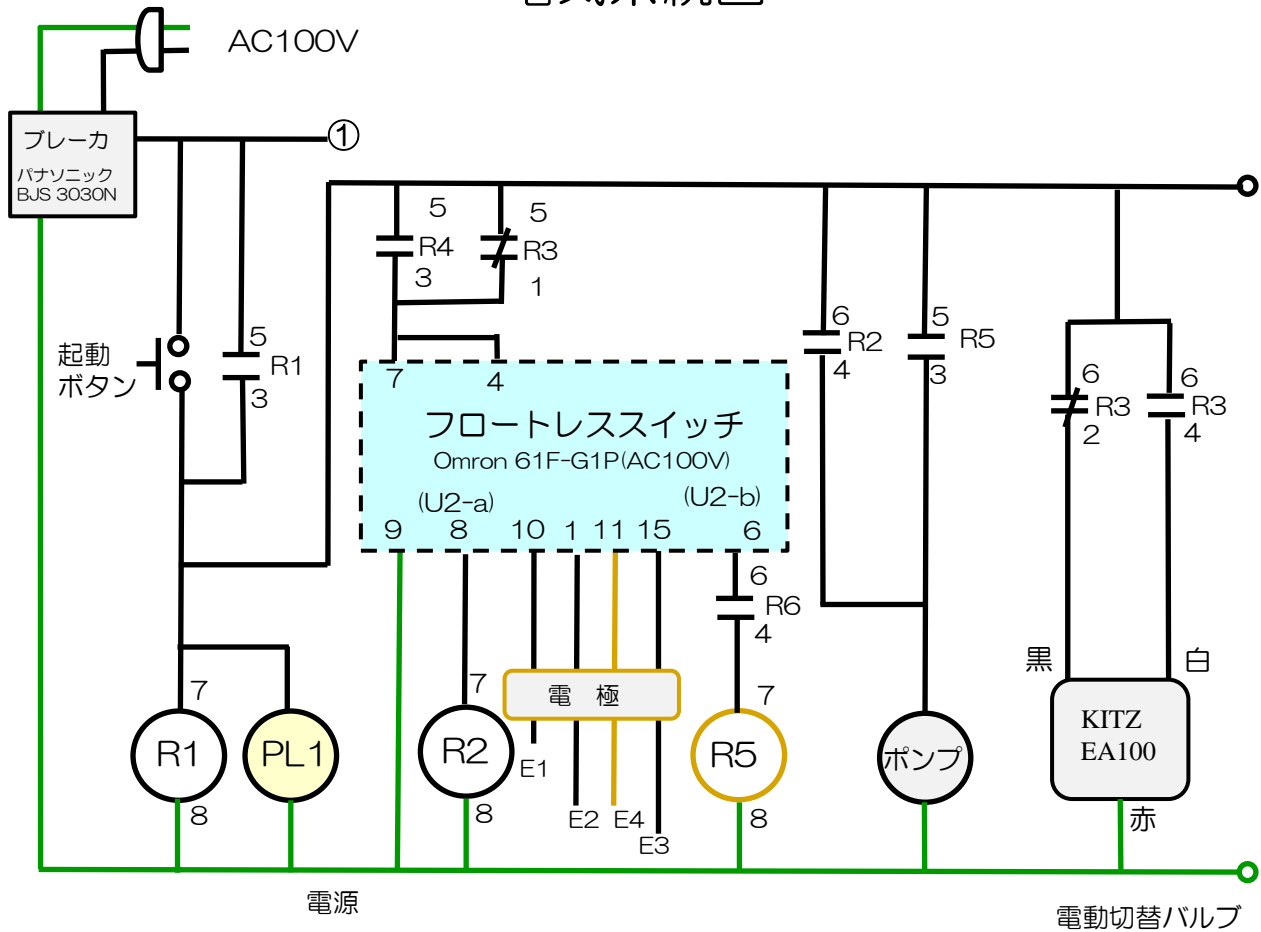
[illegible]

AC100V

ブレーカ
パナソニック
BJS 3030N

①

5
R4
3

5
R3
1

6
R2
4

5
R5
3

6
R3
2

6
R3
4

起動
ボタン

5
R1
3

7
4

フロートレススイッチ
Omron 61F-G1P(AC100V)

(U2-a)
(U2-b)

9 8 10 1 11 15 6

6
R6
4

電 極

7
R1
8

PL1

7
R2
8

E1
E2
E4
E3

7
R5
8

ポンプ

黒
白

KITZ
EA100

赤

電源

電動切替バルブ